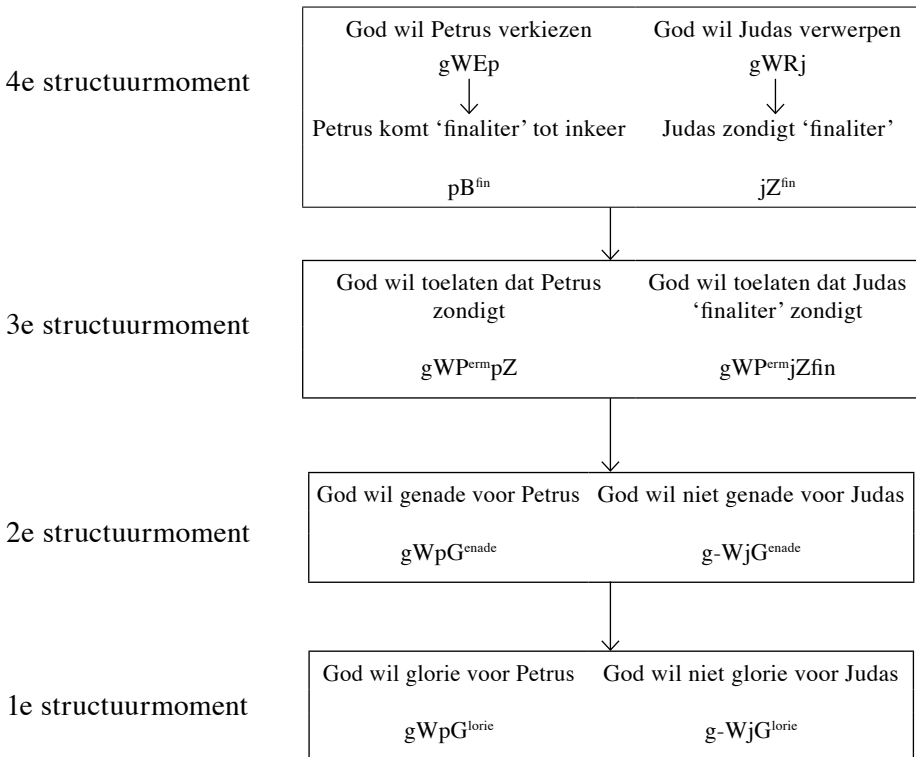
4e structuurmoment

God wil Petrus verkiezen
gWEp
Petrus komt ‘finaliter’ tot inkeer
$pB^{fin}$

God wil Judas verwerpen
gWRj
Judas zondigt ‘finaliter’
$jZ^{fin}$

3e structuurmoment

God wil toelaten dat Petrus zondigt
$gWP^{erm}pZ$

God wil toelaten dat Judas ‘finaliter’ zondigt
$gWP^{erm}jZfin$

2e structuurmoment

God wil genade voor Petrus
$gWpG^{enade}$

God wil niet genade voor Judas
$g\text{-}WjG^{enade}$

1e structuurmoment

God wil glorie voor Petrus
$gWpG^{lorie}$

God wil niet glorie voor Judas
$g\text{-}WjG^{lorie}$